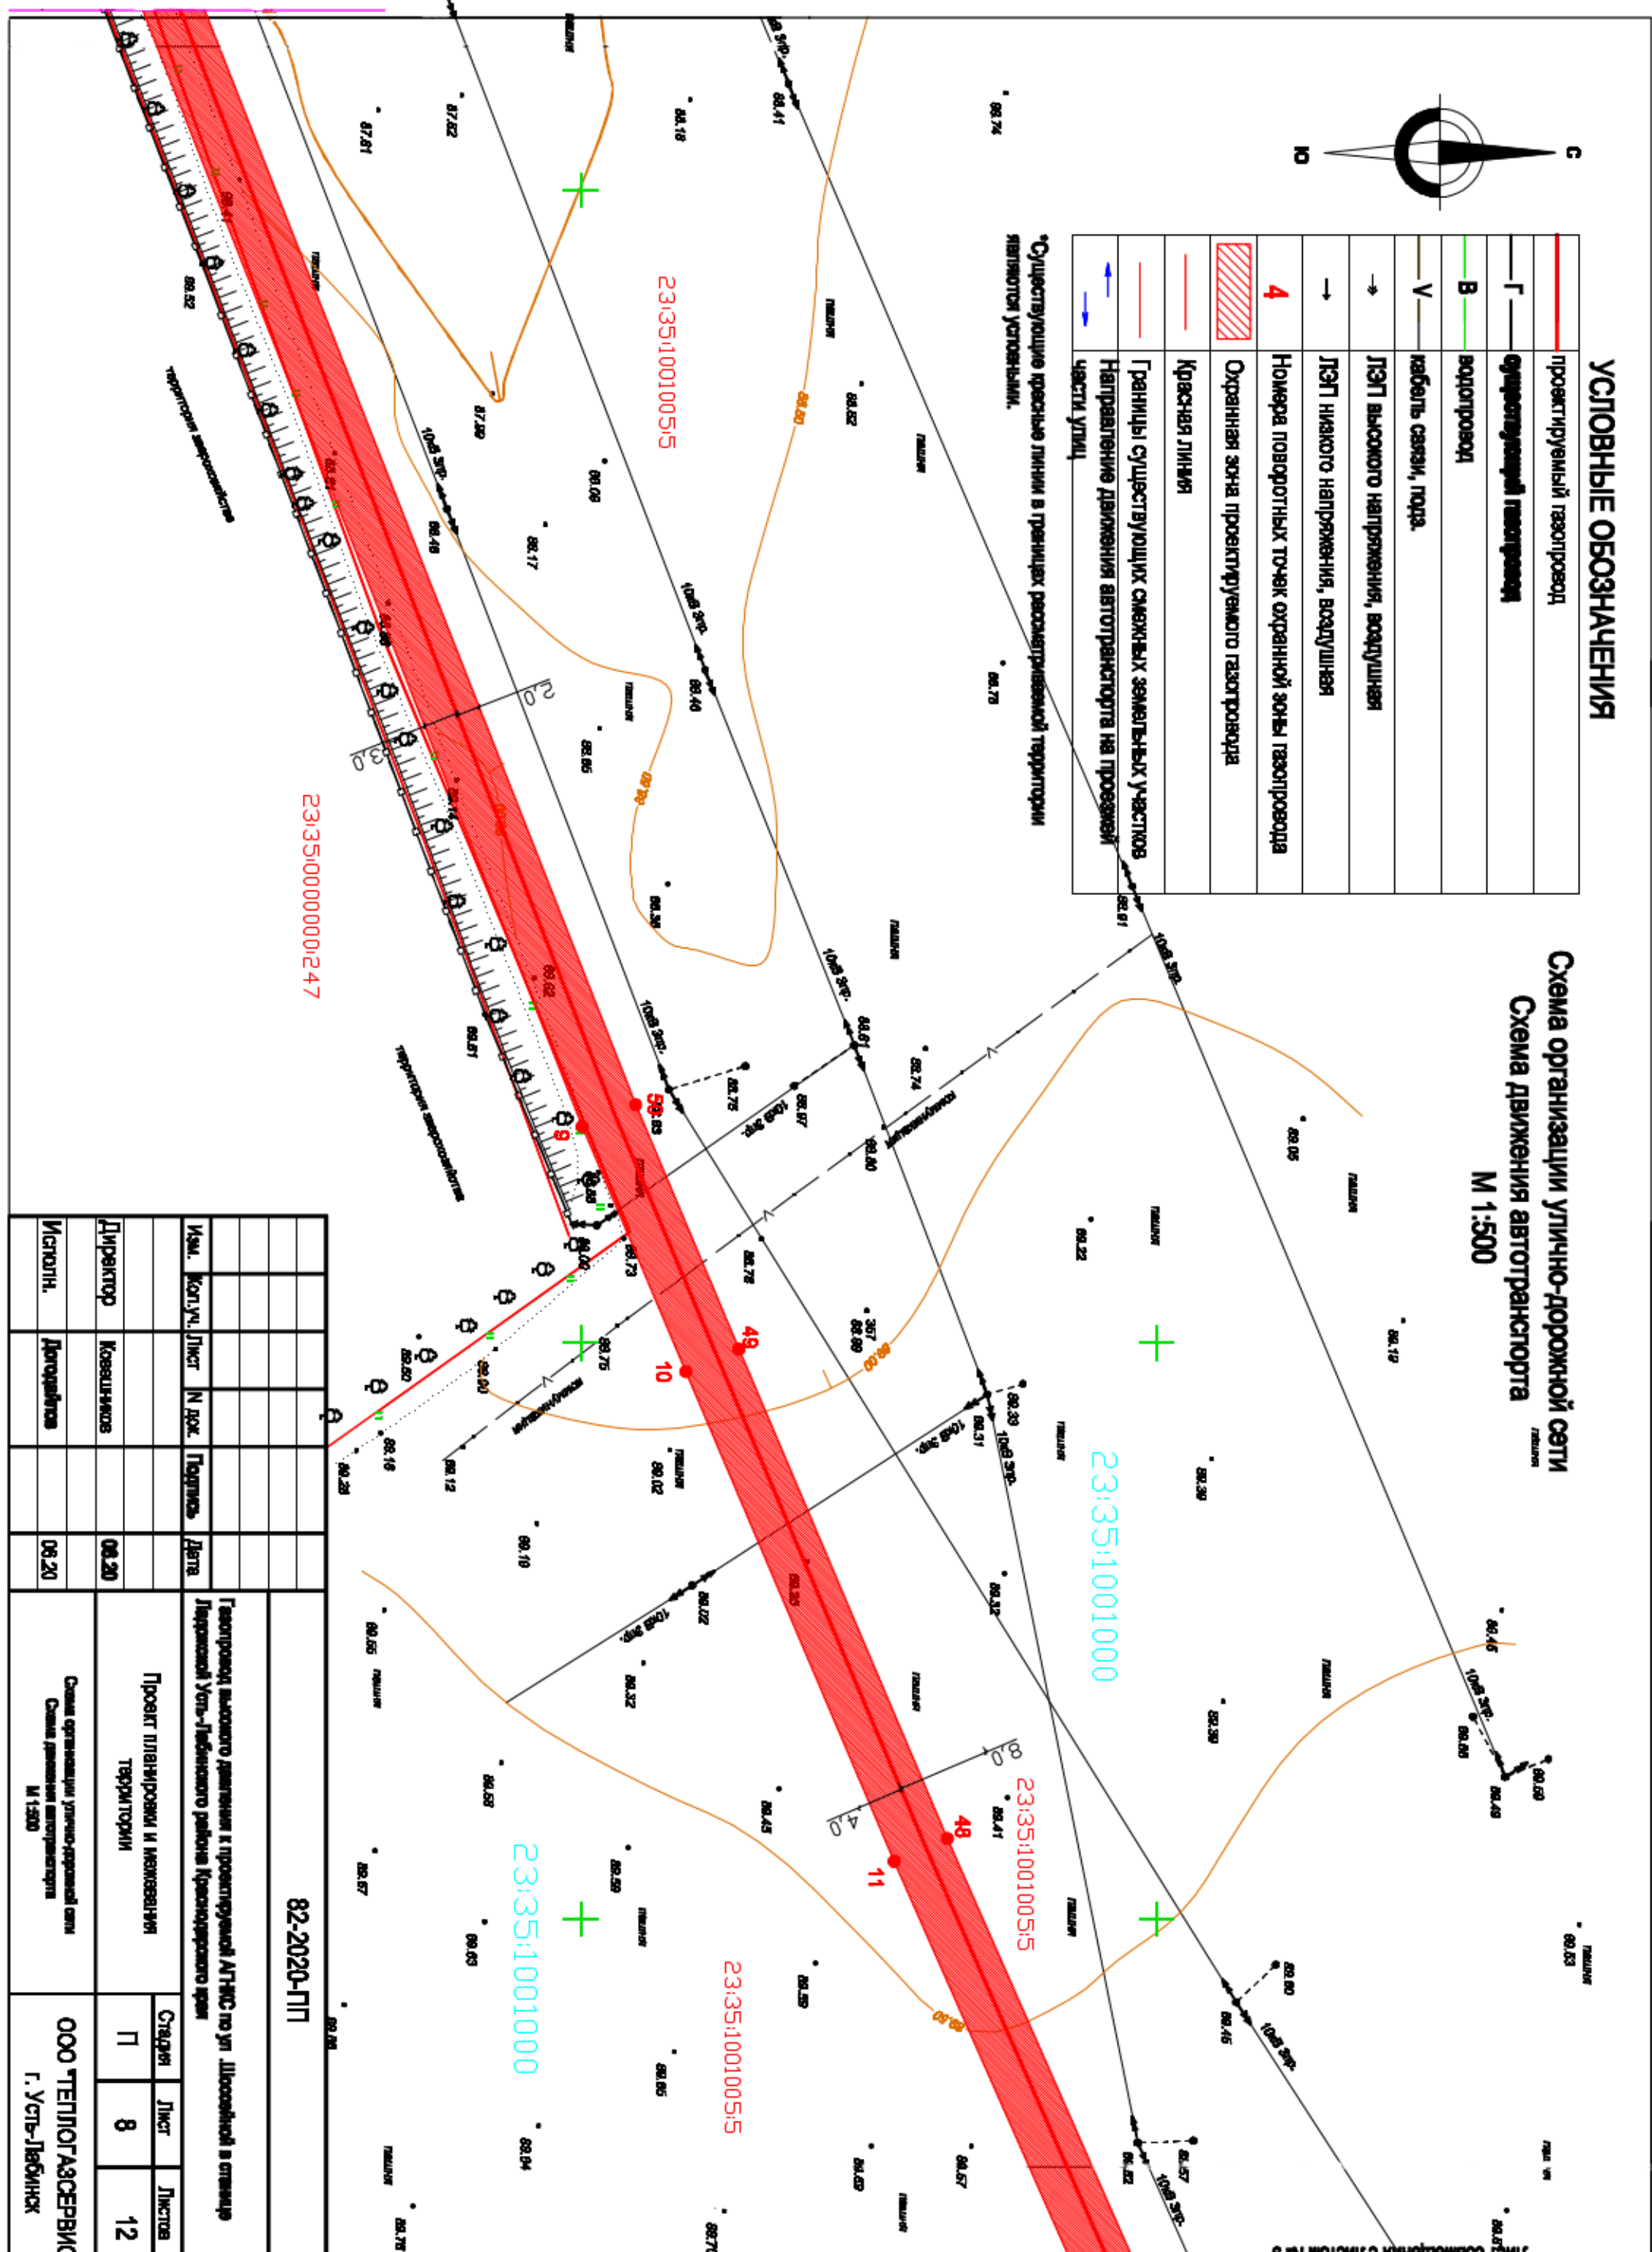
Схема организации улично-дорожной сети
Схема движения автотранспорта
М 1:500

УСЛОВНЫЕ ОБОЗНАЧЕНИЯ

| | |
|---|---|
| | проектируемый газопровод |
| —Г— | существующий газопровод |
| —В— | водопровод |
| —V— | кабель связи, подз. |
| | ЛЭП высокого напряжения, воздушная |
| | ЛЭП низкого напряжения, воздушная |
| 4 | Номера поворотных точек охранной зоны газопровода |
| | Охранная зона проектируемого газопровода |
| | Красная линия |
| | Границы существующих смежных земельных участков |
| | Направление движения автотранспорта на проезжей части улиц |

*Существующие красные линии в границах рассматриваемой территории являются условными.

С
Ю

23:35:1001005:5
23:35:0000000:247
23:35:1001000
23:35:1001000
23:35:1001005:5
23:35:1001005:5

10кВ ЭЛ.
10кВ ЭЛ.
10кВ ЭЛ.
10кВ ЭЛ.
10кВ ЭЛ.
10кВ ЭЛ.
10кВ ЭЛ.
10кВ ЭЛ.
10кВ ЭЛ.
10кВ ЭЛ.

территория автохозяйства
территория автохозяйства

9
50
49
10
48
11

3,0
2,0
8,0
4,0

82-2020-ПП

| Изм. | Кол.уч. | Лист | N док. | Подпись | Дата |
|---|---|---|---|---|---|
| Директор | Ковшинов | | | | 06.20 |
| Исполн. | Довгайлов | | | | 06.20 |

Газопровод высокого давления к проектируемой АГНКС по ул. Шоссейной в станице Ладожской Усть-Лабинского района Краснодарского края

Проект планировки и межевания территории

| Стадия | Лист | Листов |
|---|---|---|
| П | 8 | 12 |

Схема организации улично-дорожной сети
Схема движения автотранспорта
М 1:500

ООО "ТЕПЛОГАЗСЕРВИС"
г. Усть-Лабинск